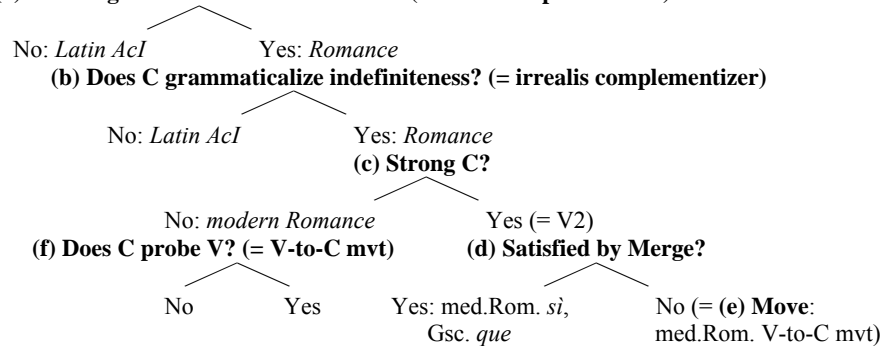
No: *Latin AcI* Yes: *Romance*

**(b) Does C grammaticalize indefiniteness? (= irrealis complementizer)**

No: *Latin AcI* Yes: *Romance*

**(c) Strong C?**

No: *modern Romance* Yes (= V2)

**(f) Does C probe V? (= V-to-C mvt)** **(d) Satisfied by Merge?**

No Yes Yes: med.Rom. *sì*, Gsc. *que* No (= **(e) Move**: med.Rom. V-to-C mvt)